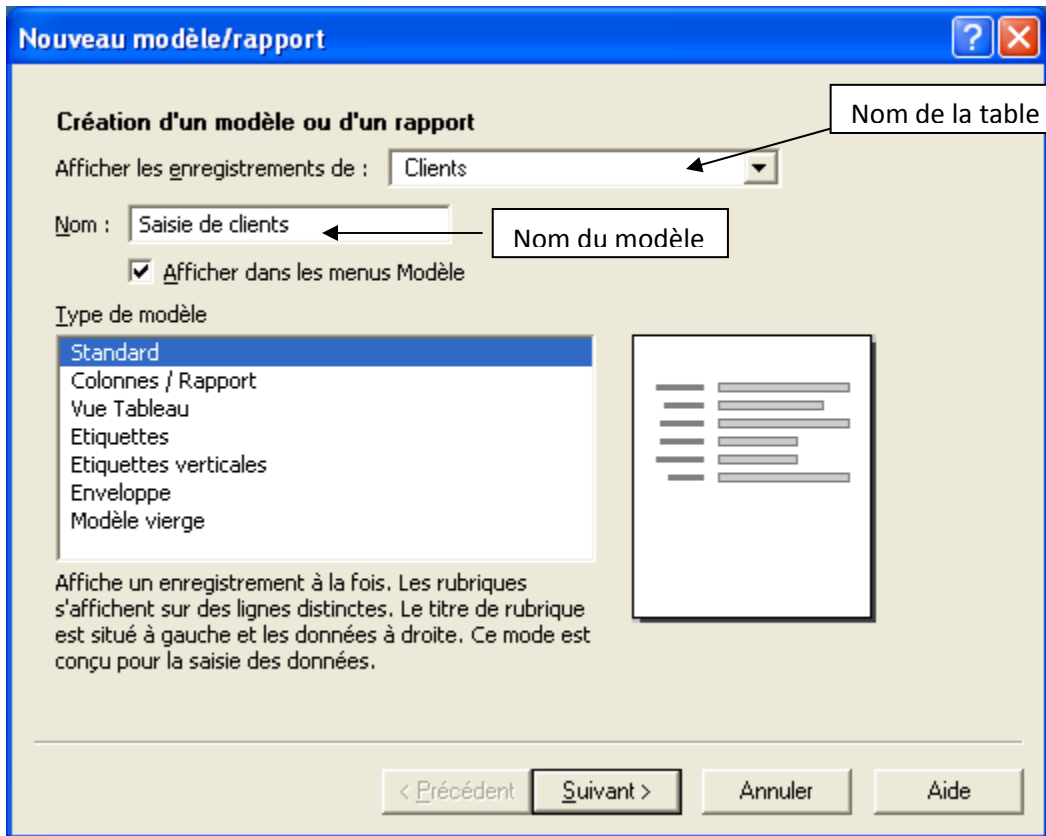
Nouveau modèle/rapport

Création d'un modèle ou d'un rapport

Nom de la table

Afficher les enregistrements de : Clients

Nom : Saisie de clients

Nom du modèle

Afficher dans les menus Modèle

Type de modèle

Standard
Colonnes / Rapport
Vue Tableau
Etiquettes
Etiquettes verticales
Enveloppe
Modèle vierge

Affiche un enregistrement à la fois. Les rubriques s'affichent sur des lignes distinctes. Le titre de rubrique est situé à gauche et les données à droite. Ce mode est conçu pour la saisie des données.

< Précédent | Suivant > | Annuler | Aide